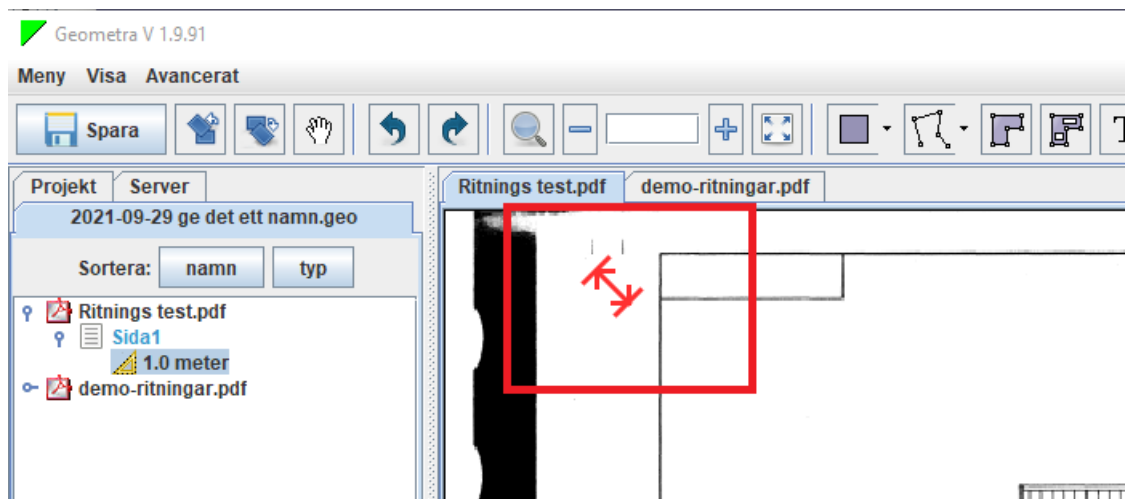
Geometra V 1.9.91

Meny Visa Avancerat

Spara

Projekt Server

2021-09-29 ge det ett namn.geo

Sortera: namn typ

Ritnings test.pdf
Sida1
1.0 meter
demo-ritningar.pdf

Ritnings test.pdf demo-ritningar.pdf